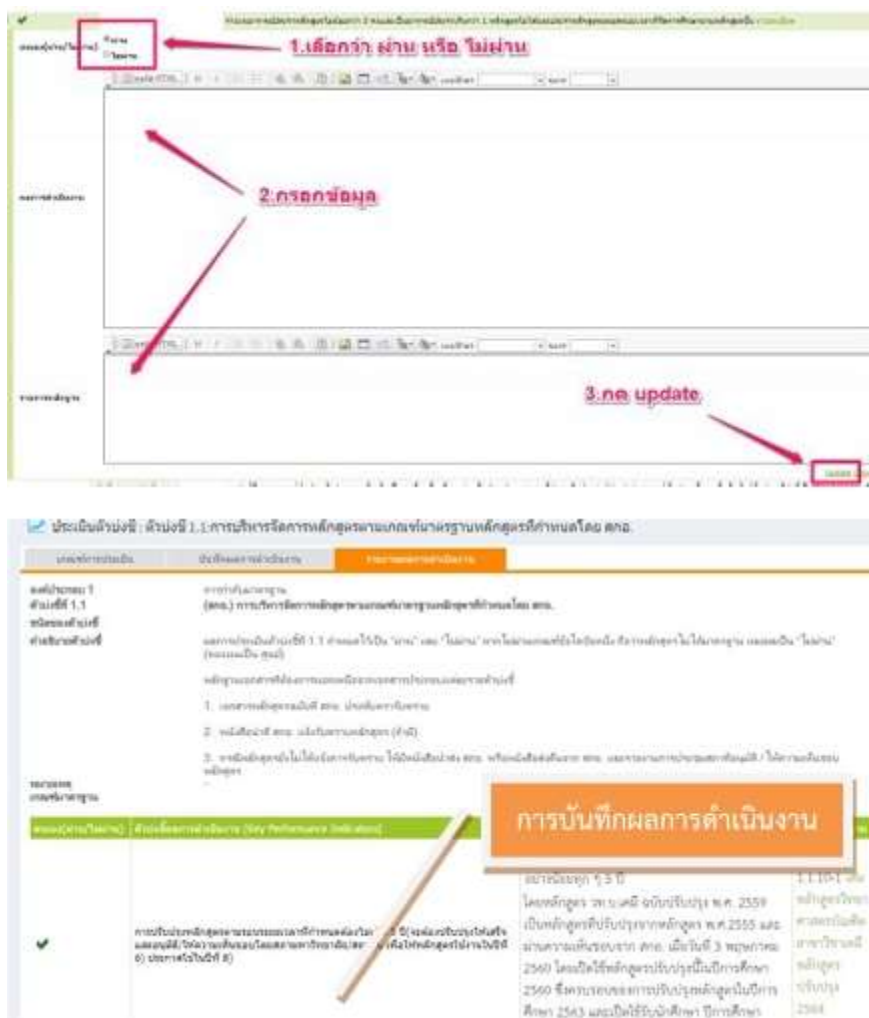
1.เลือกว่า ผ่าน หรือ ไม่ผ่าน

ผ่าน
ไม่ผ่าน

2.กรอกข้อมูล

3.กด update

update

ประเมินตัวบ่งชี้ : ตัวบ่งชี้ 1.1 การบริหารจัดการหลักสูตรตามเกณฑ์มาตรฐานหลักสูตรที่กำหนดโดย สกอ.

องค์ประกอบ 1
ตัวบ่งชี้ที่ 1.1

(สกอ.) การบริหารจัดการหลักสูตรตามเกณฑ์มาตรฐานหลักสูตรที่กำหนดโดย สกอ.

1.
2.
3.

การบันทึกผลการดำเนินงาน

โดยหลักสูตร วท.บ.เคมี ฉบับปรับปรุง พ.ศ. 2559 เป็นหลักสูตรที่ปรับปรุงจากหลักสูตร พ.ศ.2555 และผ่านความเห็นชอบจาก สกอ. เมื่อวันที่ 3 พฤษภาคม 2560 โดยเปิดใช้หลักสูตรปรับปรุงนี้ในปีการศึกษา 2560 ซึ่งครบรอบของการปรับปรุงหลักสูตรในปีการศึกษา 2563 และเปิดใช้รับนักศึกษา ปีการศึกษา

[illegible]